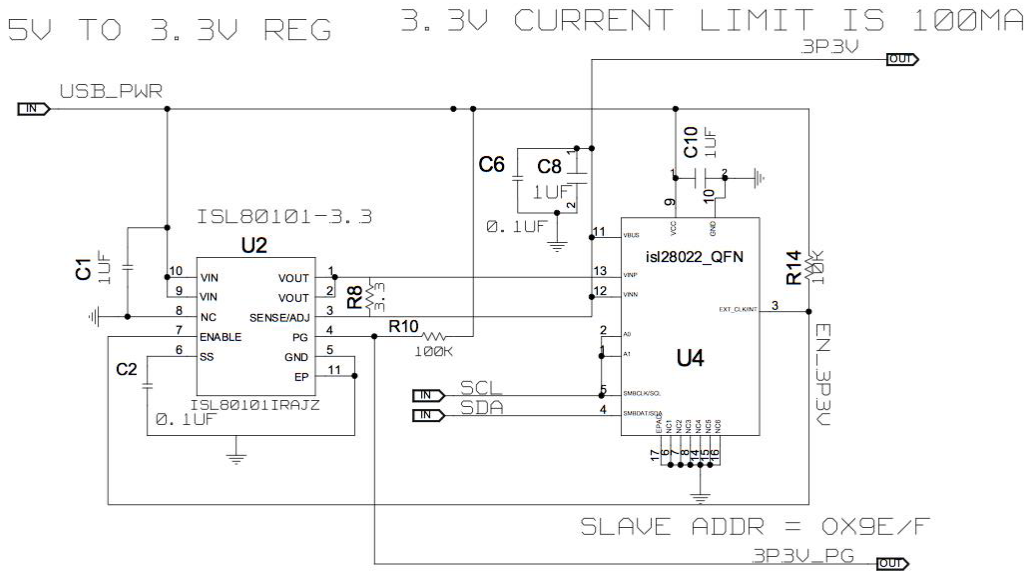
5V TO 3.3V REG

3.3V CURRENT LIMIT IS 100MA

3P3V

OUT

IN USB_PWR

C6

C8

1UF

C10 1UF

9

2

10

0.1UF

11

VBUS

VCC

GND

isl28022_QFN

ISL80101-3.3

U2

C1 1UF

10 VIN

9 VIN

8 NC

7 ENABLE

6 SS

VOUT 1

VOUT 2

SENSE/ADJ 3

PG 4

GND 5

EP 11

R8 3.3

13 VINP

12 VINN

R14 10K

EXT_CLK/INT 3

R10

100K

2 A0

1 A1

U4

EN_3P3V

C2

ISL80101IRAJZ

0.1UF

IN SCL

IN SDA

5 SMBCLK/SCL

4 SMBDAT/SDA

17 EPAD NC1 NC2 NC3 NC4 NC5 NC6

6 7 8 14 15 16

SLAVE ADDR = 0X9E/F

3P3V_PG

OUT